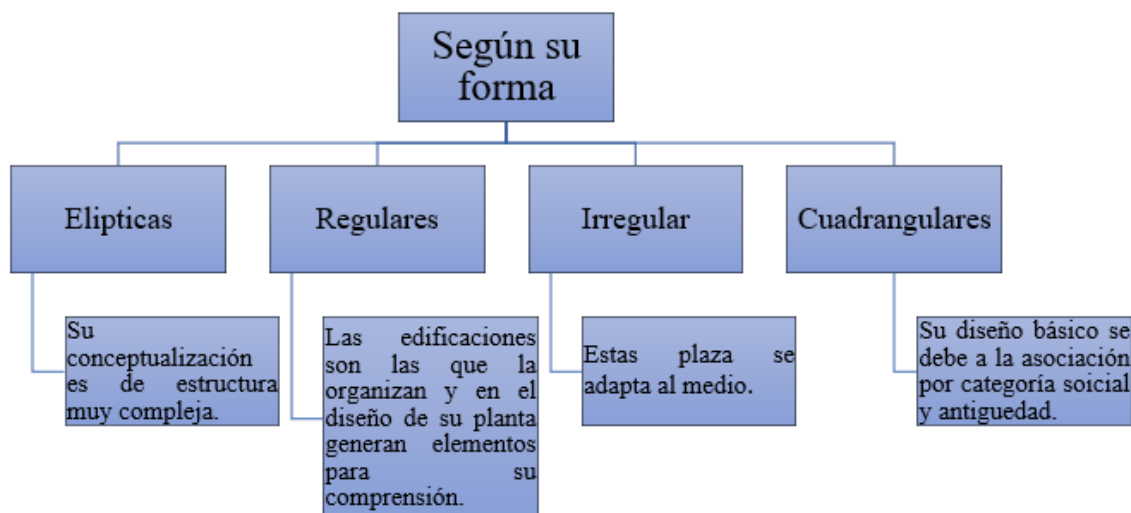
Según su forma

Elipticas

Su conceptualización es de estructura muy compleja.

Regulares

Las edificaciones son las que la organizan y en el diseño de su planta generan elementos para su comprensión.

Irregular

Estas plaza se adapta al medio.

Cuadrangulares

Su diseño básico se debe a la asociación por categoría soicial y antiguedad.